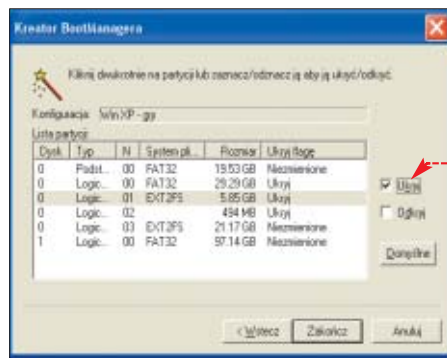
Kreator Bootmanagera

Kliknij dwukrotnie na partycji lub zaznacz/odznacz ją aby ją ukryć/odkryć.

Konfiguracja: Win XP - gry

Lista partycji

| Dysk | Typ | N | System pl... | Rozmiar | Ukryj flagę |
|---|---|---|---|---|---|
| 0 | Podst... | 00 | FAT32 | 19.53 GB | Niezmienione |
| 0 | Logic... | 00 | FAT32 | 29.29 GB | Ukryj |
| 0 | Logic... | 01 | EXT2FS | 5.85 GB | Ukryj |
| 0 | Logic... | 02 | | 494 MB | Ukryj |
| 0 | Logic... | 03 | EXT2FS | 21.17 GB | Niezmienione |
| 1 | Logic... | 00 | FAT32 | 97.14 GB | Niezmienione |

Ukryj

Odkryj

Domyślne

< Wstecz

Zakończ

Anuluj